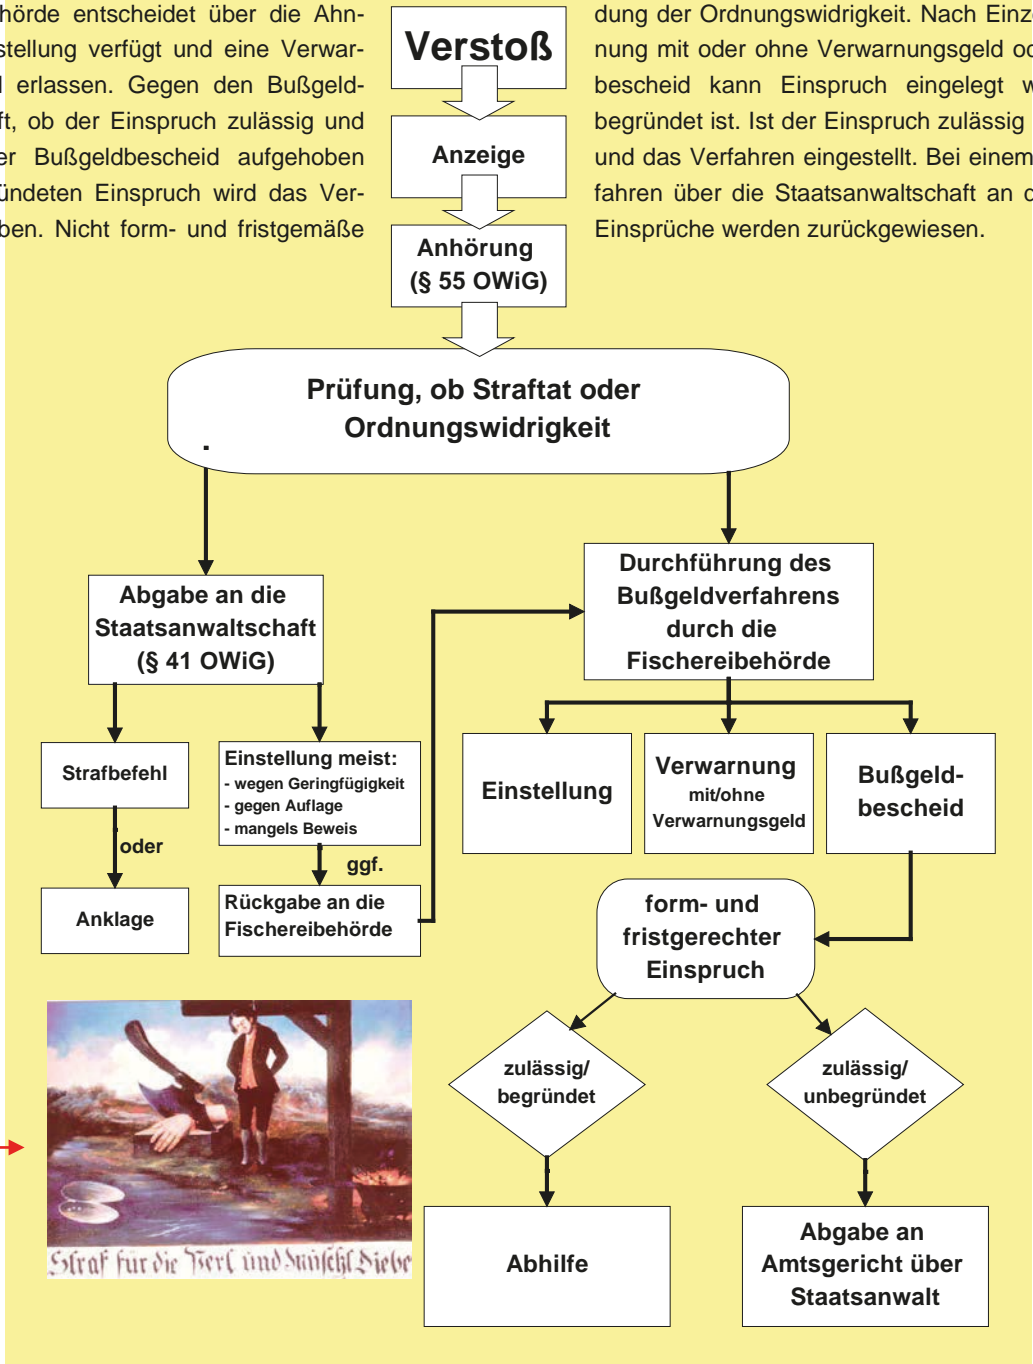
hörde entscheidet über die Ahnstellung verfügt und eine Verwarl erlassen. Gegen den Bußgeldft, ob der Einspruch zulässig und er Bußgeldbescheid aufgehoben ündeten Einspruch wird das Verben. Nicht form- und fristgemäße

dung der Ordnungswidrigkeit. Nach Einznung mit oder ohne Verwarnungsgeld od bescheid kann Einspruch eingelegt w begründet ist. Ist der Einspruch zulässig und das Verfahren eingestellt. Bei einem fahren über die Staatsanwaltschaft an d Einsprüche werden zurückgewiesen.

Verstoß

Anzeige

Anhörung (§ 55 OWiG)

Prüfung, ob Straftat oder Ordnungswidrigkeit

Abgabe an die Staatsanwaltschaft (§ 41 OWiG)

Durchführung des Bußgeldverfahrens durch die Fischereibehörde

Strafbefehl

oder

Anklage

Einstellung meist:
- wegen Geringfügigkeit
- gegen Auflage
- mangels Beweis

ggf.

Rückgabe an die Fischereibehörde

Einstellung

Verwarnung mit/ohne Verwarnungsgeld

Bußgeldbescheid

form- und fristgerechter Einspruch

zulässig/ begründet

zulässig/ unbegründet

Abhilfe

Abgabe an Amtsgericht über Staatsanwalt

Straf für die Perl und Muschel Diebe